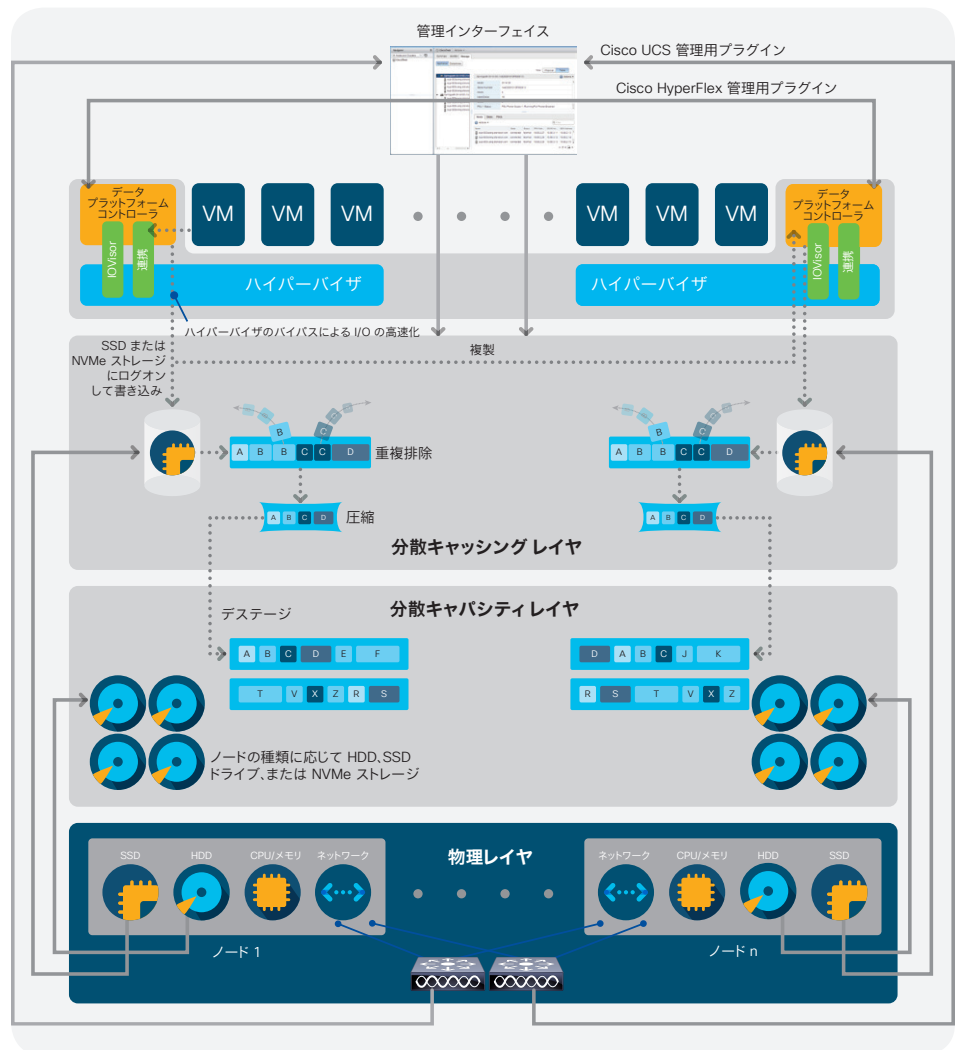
管理インターフェイス

Cisco UCS 管理用プラグイン

Cisco HyperFlex 管理用プラグイン

データプラットフォームコントローラ

IOVisor

連携

VM VM VM VM VM VM

データプラットフォームコントローラ

IOVisor

連携

ハイパーバイザ

ハイパーバイザ

ハイパーバイザのバイパスによる I/O の高速化

複製

SSD または NVMe ストレージにログオンして書き込み

B C

A B B C C D

重複排除

B C

A B B C C D

A B C D

圧縮

A B C D

分散キャッシング レイヤ

分散キャパシティ レイヤ

デステージ

A B C D E F

T V X Z R S

D A B C J K

R S T V X Z

ノードの種類に応じて HDD、SSD ドライブ、または NVMe ストレージ

物理レイヤ

SSD HDD CPU/メモリ ネットワーク

ネットワーク CPU/メモリ HDD SSD

ノード 1

ノード n